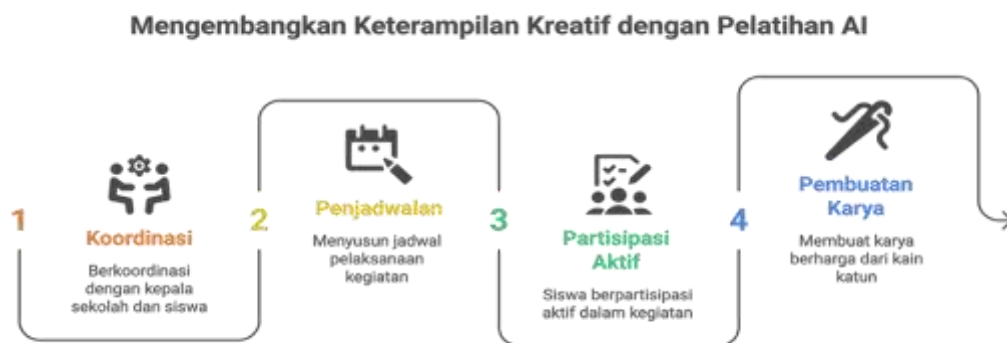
Mengembangkan Keterampilan Kreatif dengan Pelatihan AI

1
Koordinasi
Berkoordinasi dengan kepala sekolah dan siswa

2
Penjadwalan
Menyusun jadwal pelaksanaan kegiatan

3
Partisipasi Aktif
Siswa berpartisipasi aktif dalam kegiatan

4
Pembuatan Karya
Membuat karya berharga dari kain katun